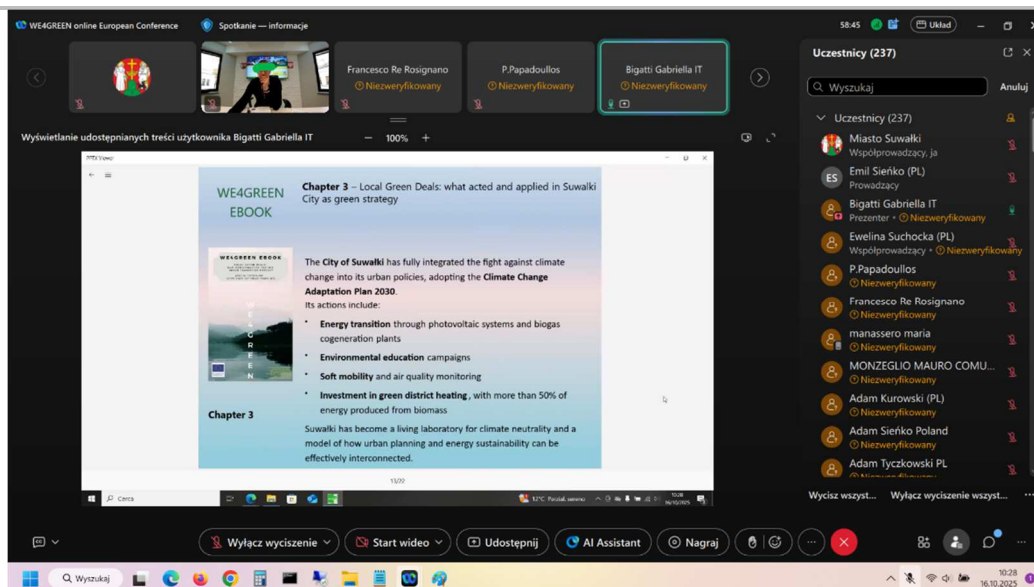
WE4GREEN online European Conference

Spotkanie — informacje

58:45

Układ

Francesco Re Rosignano
Niezweryfikowany

P.Papadoullos
Niezweryfikowany

Bigatti Gabriella IT
Niezweryfikowany

Wyświetlanie udostępnianych treści użytkownika Bigatti Gabriella IT

100%

WE4GREEN EBOOK

WE4GREEN EBOOK

Chapter 3

Chapter 3 – Local Green Deals: what acted and applied in Suwalki City as green strategy

The **City of Suwałki** has fully integrated the fight against climate change into its urban policies, adopting the **Climate Change Adaptation Plan 2030**.
Its actions include:

- **Energy transition** through photovoltaic systems and biogas cogeneration plants
- **Environmental education** campaigns
- **Soft mobility** and air quality monitoring
- **Investment in green district heating**, with more than 50% of energy produced from biomass

Suwalki has become a living laboratory for climate neutrality and a model of how urban planning and energy sustainability can be effectively interconnected.

11/20

Cerca

12°C

Uczestnicy (237)

Wyszukaj

Anuluj

Uczestnicy (237)

Miasto Suwałki
Współprowadzący, ja

ES
Emil Sieńko (PL)
Prowadzący

Bigatti Gabriella IT
Prezenter • Niezweryfikowany

Ewelina Suchocka (PL)
Współprowadzący • Niezweryfikowany

P.Papadoullos
Niezweryfikowany

Francesco Re Rosignano
Niezweryfikowany

manassero maria
Niezweryfikowany

MONZEGLIO MAURO COMU...
Niezweryfikowany

Adam Kurowski (PL)
Niezweryfikowany

Adam Sieńko Poland
Niezweryfikowany

Adam Tyczkowski PL

Wycisz wszyst...

Wyłącz wyciszenie wszyst...

Wyłącz wyciszenie

Start wideo

Udostępnij

AI Assistant

Nagraj

Wyszukaj

10:28
16.10.2025